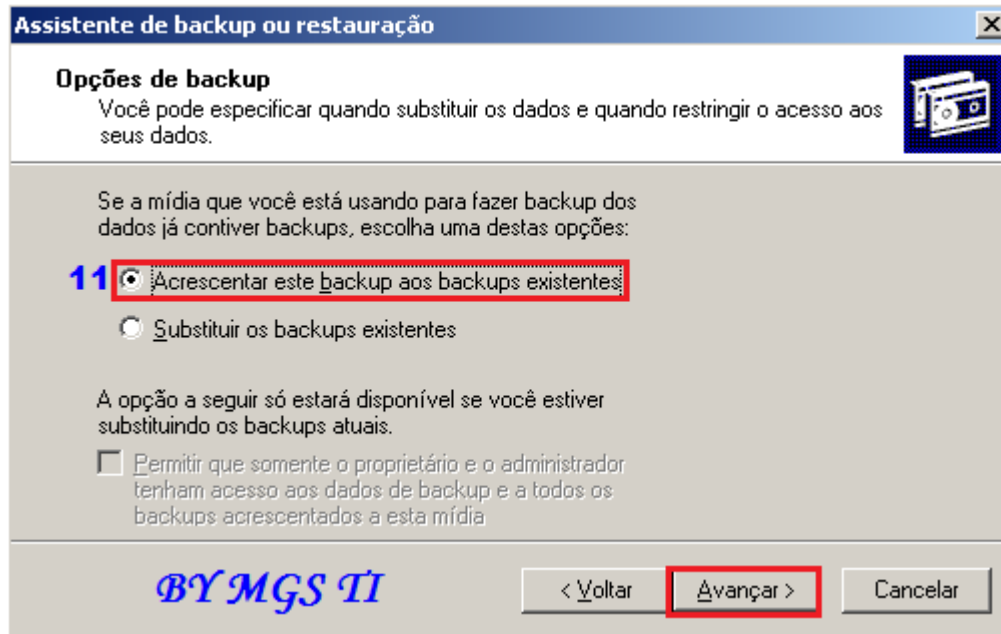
Assistente de backup ou restauração

Opções de backup
Você pode especificar quando substituir os dados e quando restringir o acesso aos seus dados.

Se a mídia que você está usando para fazer backup dos dados já contiver backups, escolha uma destas opções:

11 Acrescentar este backup aos backups existentes

Substituir os backups existentes

A opção a seguir só estará disponível se você estiver substituindo os backups atuais.

Permitir que somente o proprietário e o administrador tenham acesso aos dados de backup e a todos os backups acrescentados a esta mídia

BY MGS TI

< Voltar

Avançar >

Cancelar